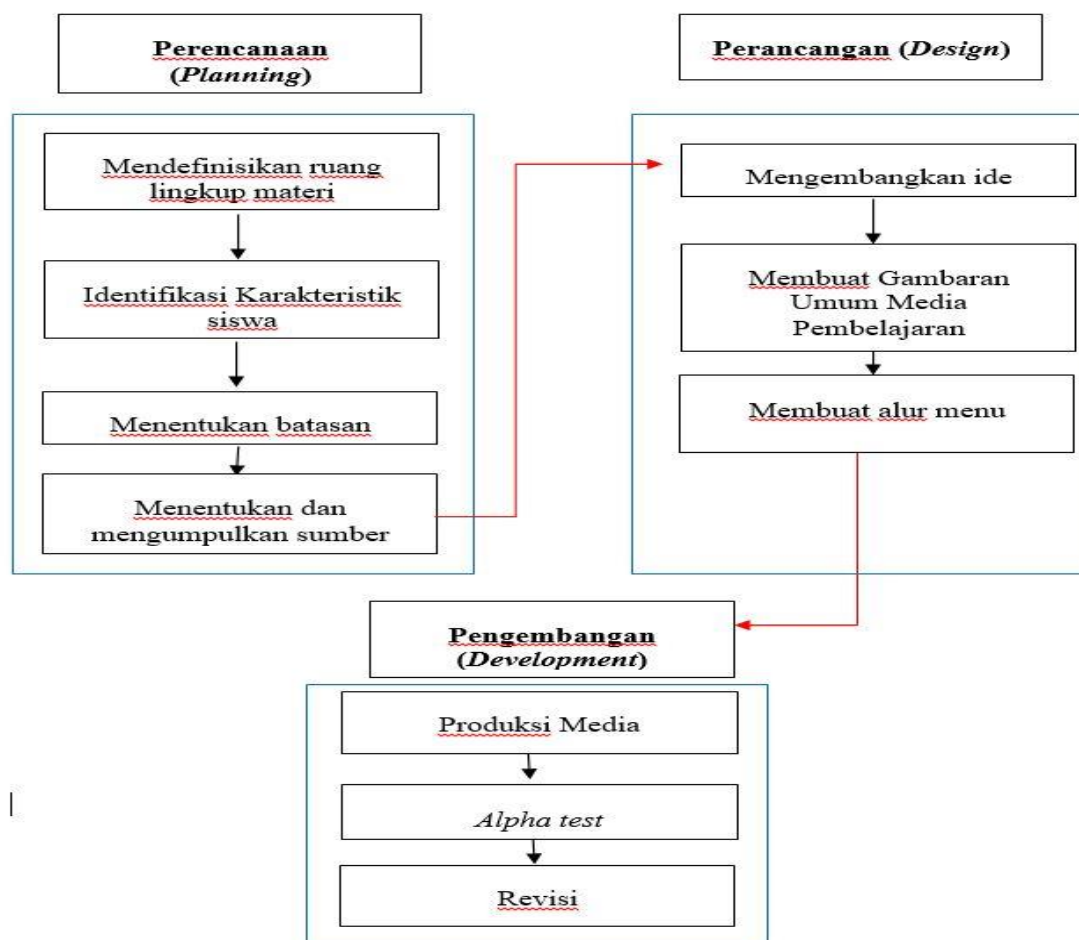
**Perencanaan (*Planning*)**

Mendefinisikan ruang lingkup materi

Identifikasi Karakteristik siswa

Menentukan batasan

Menentukan dan mengumpulkan sumber

**Perancangan (*Design*)**

Mengembangkan ide

Membuat Gambaran Umum Media Pembelajaran

Membuat alur menu

**Pengembangan (*Development*)**

Produksi Media

*Alpha test*

Revisi